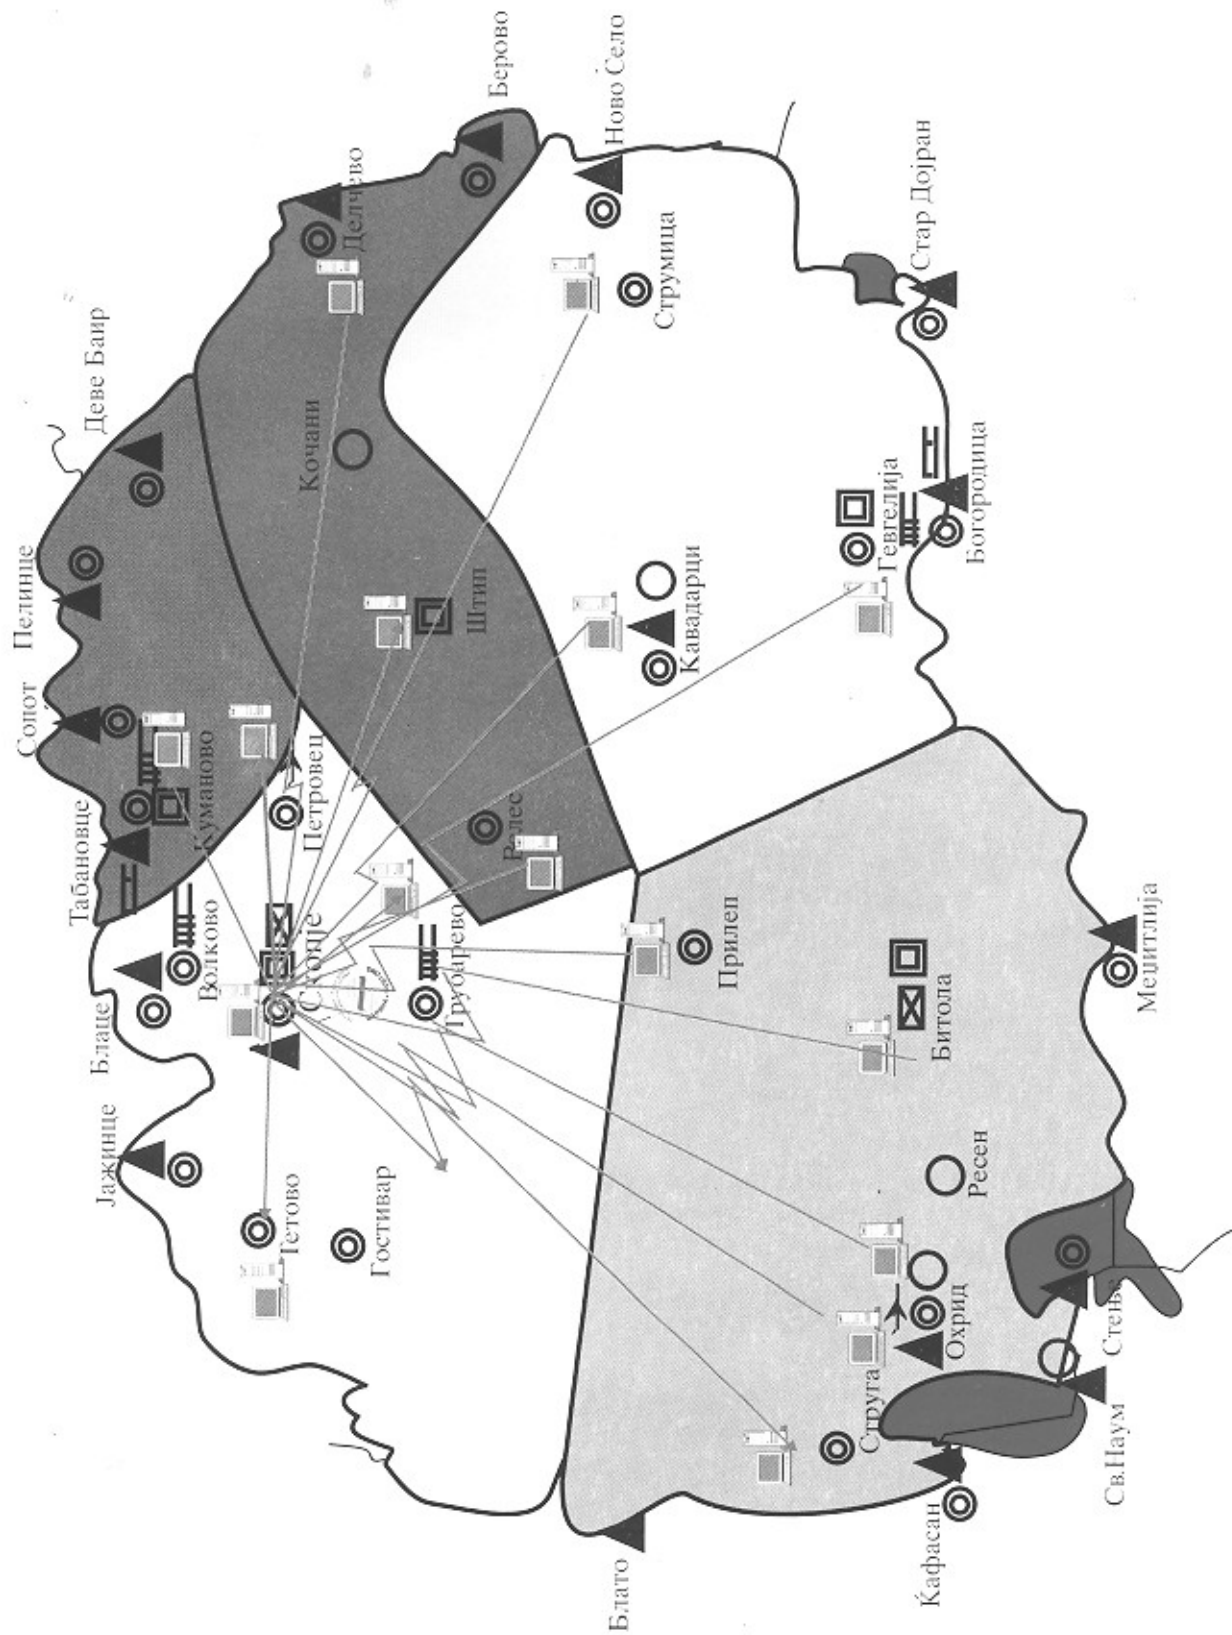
Берово
Ново Село
Делчево
Стар Дојран
Струмица
Деве Баир
Кочани
Богородица
Гевгелија
Пелинце
Кавадарци
Штип
Солот
Табановце
Куманово
Петровец
Велес
Волково
Скопје
Трубарево
Прилеп
Благце
Битола
Меџитлија
Јажинце
Ресен
Тетово
Гостивар
Охрид
Струга
Стење
Св.Наум
Ќафасан
Блато